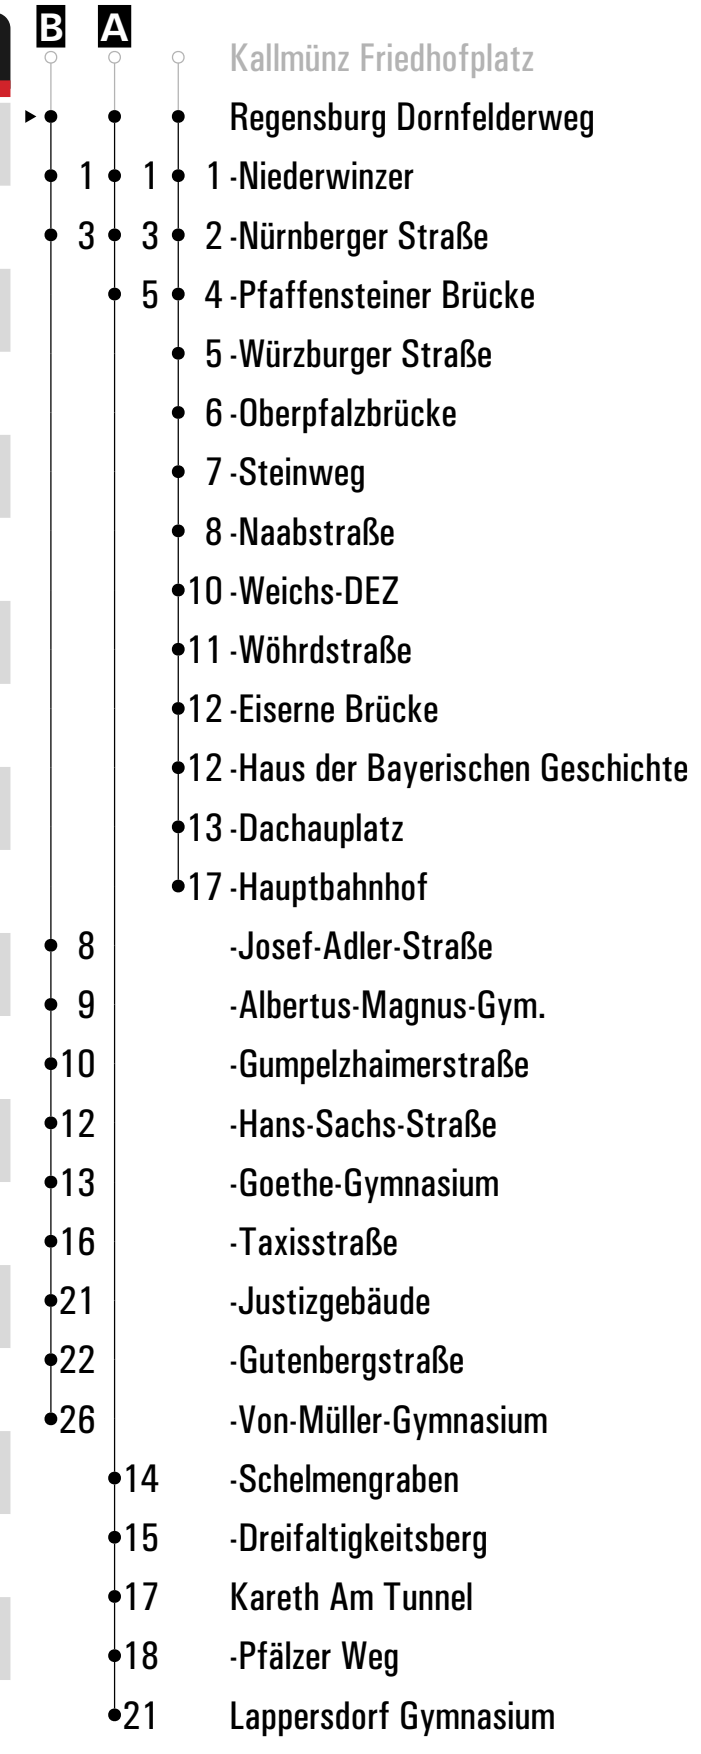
B A

Kallmünz Friedhofplatz
Regensburg Dornfelderweg
1 1 1 -Niederwinzer
3 3 2 -Nürnberger Straße
5 4 -Pfaffensteiner Brücke
5 -Würzburger Straße
6 -Oberpfalzbrücke
7 -Steinweg
8 -Naabstraße
10 -Weichs-DEZ
11 -Wöhrdstraße
12 -Eiserne Brücke
12 -Haus der Bayerischen Geschichte
13 -Dachauplatz
17 -Hauptbahnhof
8 -Josef-Adler-Straße
9 -Albertus-Magnus-Gym.
10 -Gumpelzhaimerstraße
12 -Hans-Sachs-Straße
13 -Goethe-Gymnasium
16 -Taxisstraße
21 -Justizgebäude
22 -Gutenbergstraße
26 -Von-Müller-Gymnasium
14 -Schelmengraben
15 -Dreifaltigkeitsberg
17 Kareth Am Tunnel
18 -Pfälzer Weg
21 Lappersdorf Gymnasium